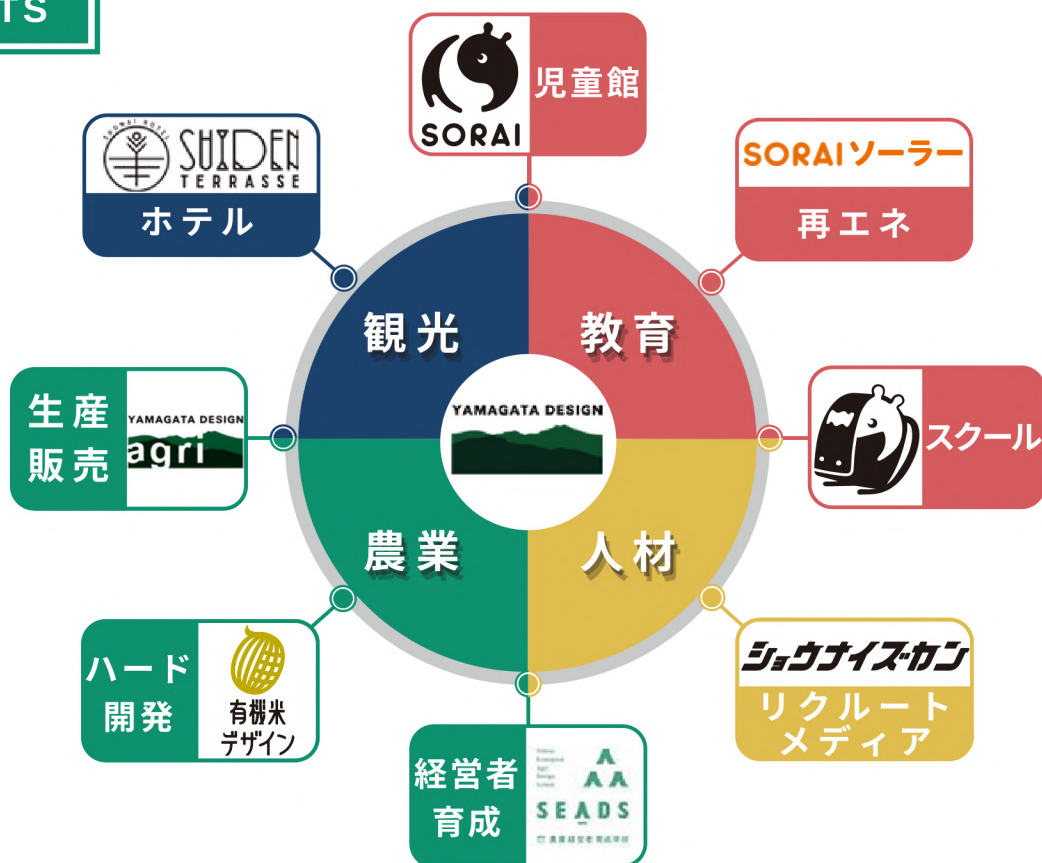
TS

SORAI
児童館

SORAIソーラー
再エネ

SHONAI HOTEL
SUIDEN TERRASSE
ホテル

観光
教育
YAMAGATA DESIGN
農業
人材

スクール

生産
販売
YAMAGATA DESIGN
agri

ハード
開発
有機米
デザイン

ショウナイズカン
リクルート
メディア

経営者
育成
SEADS
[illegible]